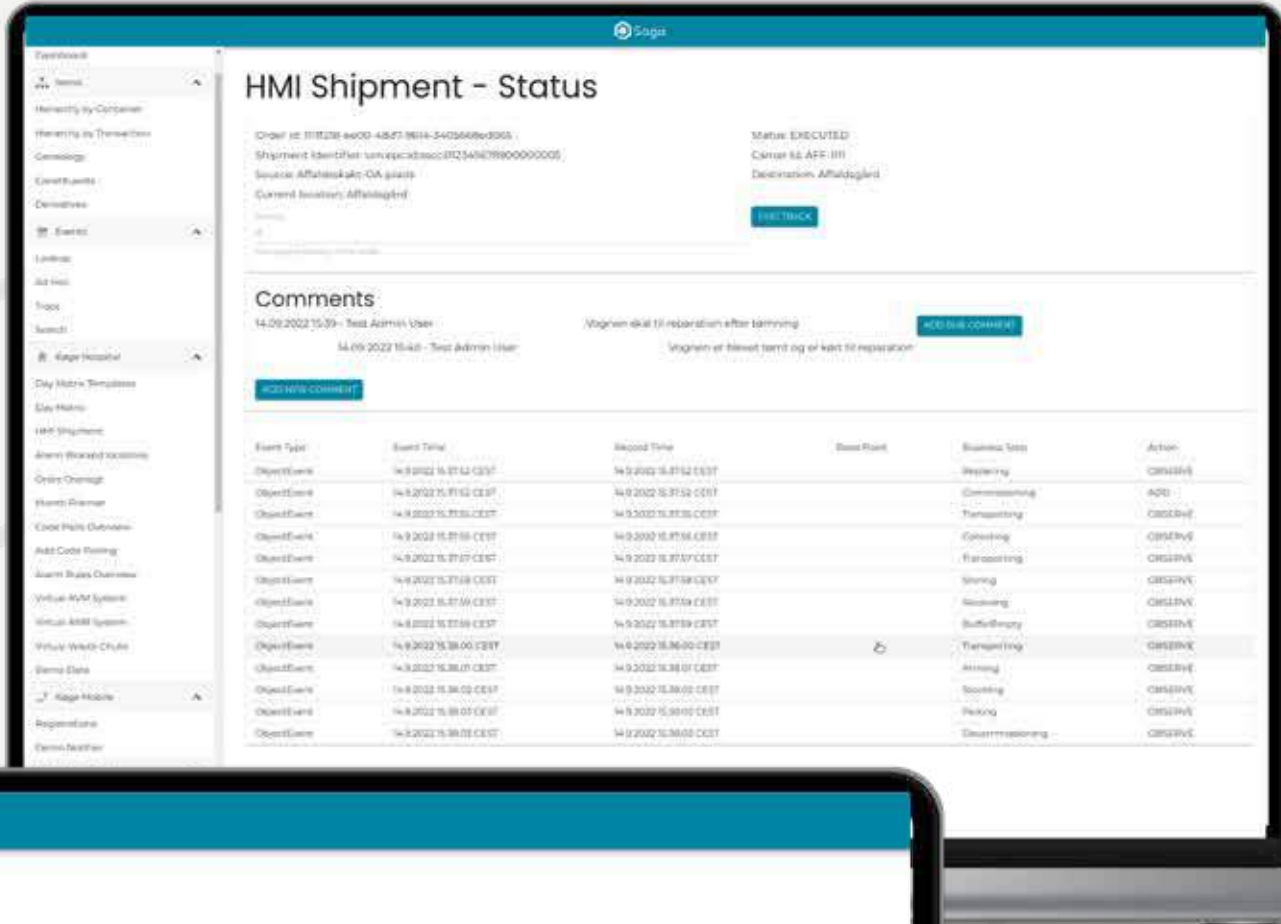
Saga

Dashboard
Items
Hierarchy by Container
Hierarchy by Transaction
Genealogy
Constituents
Derivatives
Events
Lookup
Ad Hoc
Trace
Search
Køge Hospital
Day Matrix Templates
Day Matrix
HMI Shipment
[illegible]
Order Oversigt
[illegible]
Code Pairs Overview
Add Code Pairing
Alarm Rules Overview
Virtual AVM System
Virtual AMR System
Virtual Waste Chute
Demo Data
Køge Mobile
Registrations
Demo Notifier

HMI Shipment - Status

Order id: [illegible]
Shipment Identifier: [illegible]
Source: Affaldsskakt OA plads
Current location: Affaldsgård

Status: EXECUTED
Carrier id: AFF-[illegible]
Destination: Affaldsgård

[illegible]

Comments
14.09.2022 15:39 - Test Admin User    Vognen skal til reparation efter tømning
14.09.2022 15:40 - Test Admin User    Vognen er blevet tømt og er kørt til reparation

ADD SUB COMMENT
ADD NEW COMMENT

| Event Type | Event Time | Record Time | Read Point | Business Step | Action |
|---|---|---|---|---|---|
| ObjectEvent | 14.9.2022 15.37.52 CEST | 14.9.2022 15.37.52 CEST | | Departing | OBSERVE |
| ObjectEvent | 14.9.2022 15.37.52 CEST | 14.9.2022 15.37.52 CEST | | Commissioning | ADD |
| ObjectEvent | 14.9.2022 15.37.55 CEST | 14.9.2022 15.37.55 CEST | | Transporting | OBSERVE |
| ObjectEvent | 14.9.2022 15.37.55 CEST | 14.9.2022 15.37.55 CEST | | Collecting | OBSERVE |
| ObjectEvent | 14.9.2022 15.37.57 CEST | 14.9.2022 15.37.57 CEST | | Transporting | OBSERVE |
| ObjectEvent | 14.9.2022 15.37.58 CEST | 14.9.2022 15.37.58 CEST | | Storing | OBSERVE |
| ObjectEvent | 14.9.2022 15.37.59 CEST | 14.9.2022 15.37.59 CEST | | Receiving | OBSERVE |
| ObjectEvent | 14.9.2022 15.37.59 CEST | 14.9.2022 15.37.59 CEST | | Buffering | OBSERVE |
| ObjectEvent | 14.9.2022 15.38.00 CEST | 14.9.2022 15.38.00 CEST | | Transporting | OBSERVE |
| ObjectEvent | 14.9.2022 15.38.01 CEST | 14.9.2022 15.38.01 CEST | | Arriving | OBSERVE |
| ObjectEvent | 14.9.2022 15.38.02 CEST | 14.9.2022 15.38.02 CEST | | Stocking | OBSERVE |
| ObjectEvent | 14.9.2022 15.38.03 CEST | 14.9.2022 15.38.03 CEST | | Picking | OBSERVE |
| ObjectEvent | 14.9.2022 15.38.03 CEST | 14.9.2022 15.38.03 CEST | | Decommissioning | OBSERVE |